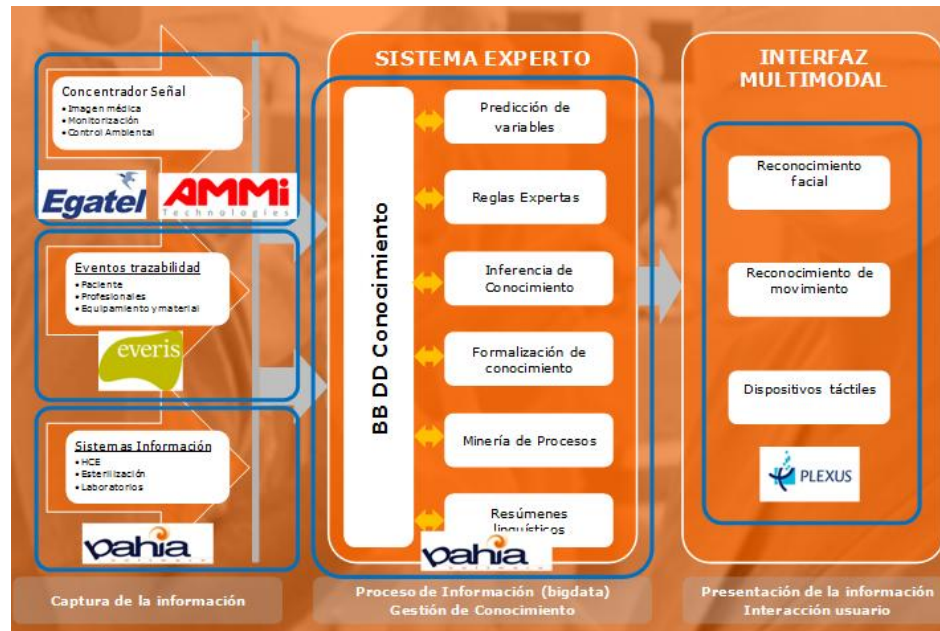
Concentrador Señal
• Imagen médica
• Monitorización
• Control Ambiental

Egatel

AMMi Technologies

Eventos trazabilidad
• Paciente
• Profesionales
• Equipamiento y material

everis

Sistemas Información
• HCE
• Esterilización
• Laboratorios

bahia

Captura de la información

SISTEMA EXPERTO

BB DD Conocimiento

Predicción de variables

Reglas Expertas

Inferencia de Conocimiento

Formalización de conocimiento

Minería de Procesos

Resúmenes lingüísticos

bahia

Proceso de Información (bigdata)
Gestión de Conocimiento

INTERFAZ MULTIMODAL

Reconocimiento facial

Reconocimiento de movimiento

Dispositivos táctiles

PLEXUS

Presentación de la información
Interacción usuario